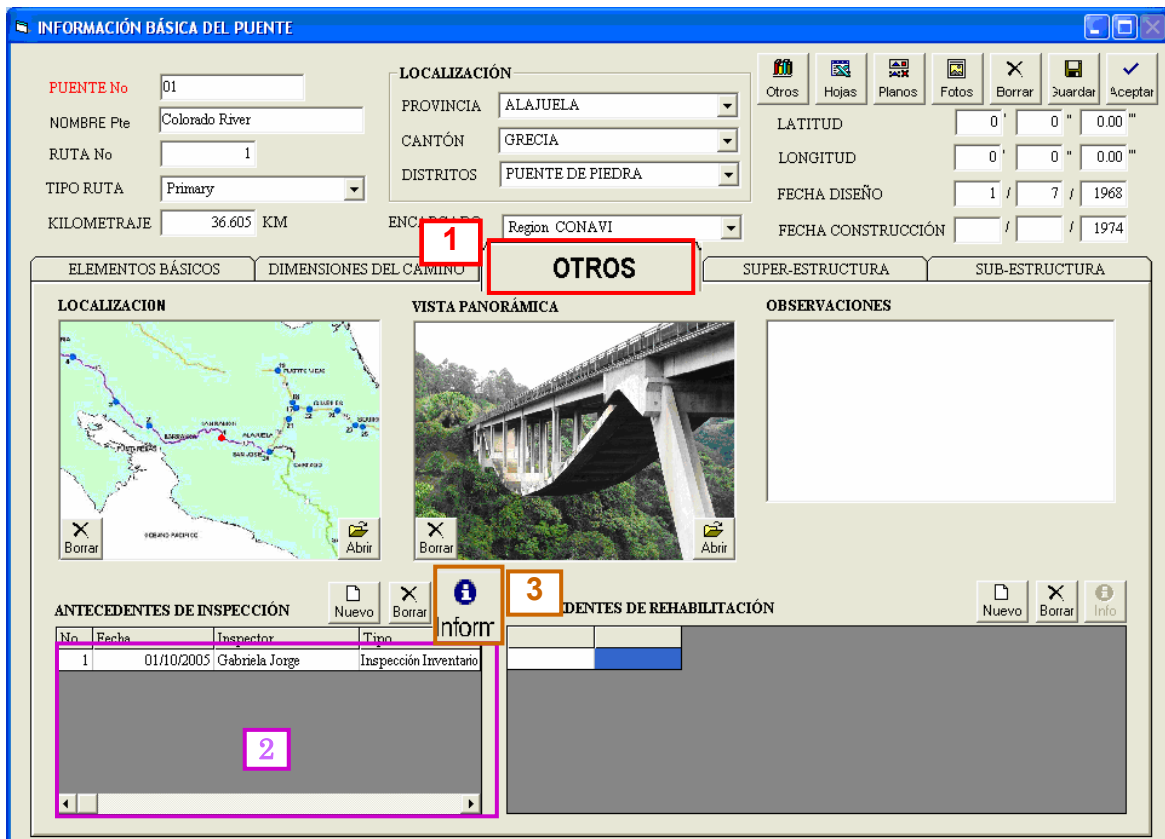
INFORMACIÓN BÁSICA DEL PUENTE

PUENTE No 01
NOMBRE Pte Colorado River
RUTA No 1
TIPO RUTA Primary
KILOMETRAJE 36.605 KM

LOCALIZACIÓN
PROVINCIA ALAJUELA
CANTÓN GRECIA
DISTRITOS PUENTE DE PIEDRA

ENCARGADO Region CONAVI

Otros Hojas Planos Fotos Borrar Guardar Aceptar

LATITUD 0 ' 0 " 0.00 '''
LONGITUD 0 ' 0 " 0.00 '''
FECHA DISEÑO 1 / 7 / 1968
FECHA CONSTRUCCIÓN / / 1974

1

ELEMENTOS BÁSICOS | DIMENSIONES DEL CAMINO | OTROS | SUPER-ESTRUCTURA | SUB-ESTRUCTURA

LOCALIZACION
Borrar Abrir

VISTA PANORÁMICA
Borrar Abrir

OBSERVACIONES

ANTECEDENTES DE INSPECCIÓN
Nuevo Borrar Inform

3

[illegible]EDENTES DE REHABILITACIÓN
Nuevo Borrar Info

| No | Fecha | Inspector | Tipo |
|---|---|---|---|
| 1 | 01/10/2005 | Gabriela Jorge | Inspección Inventario |

2